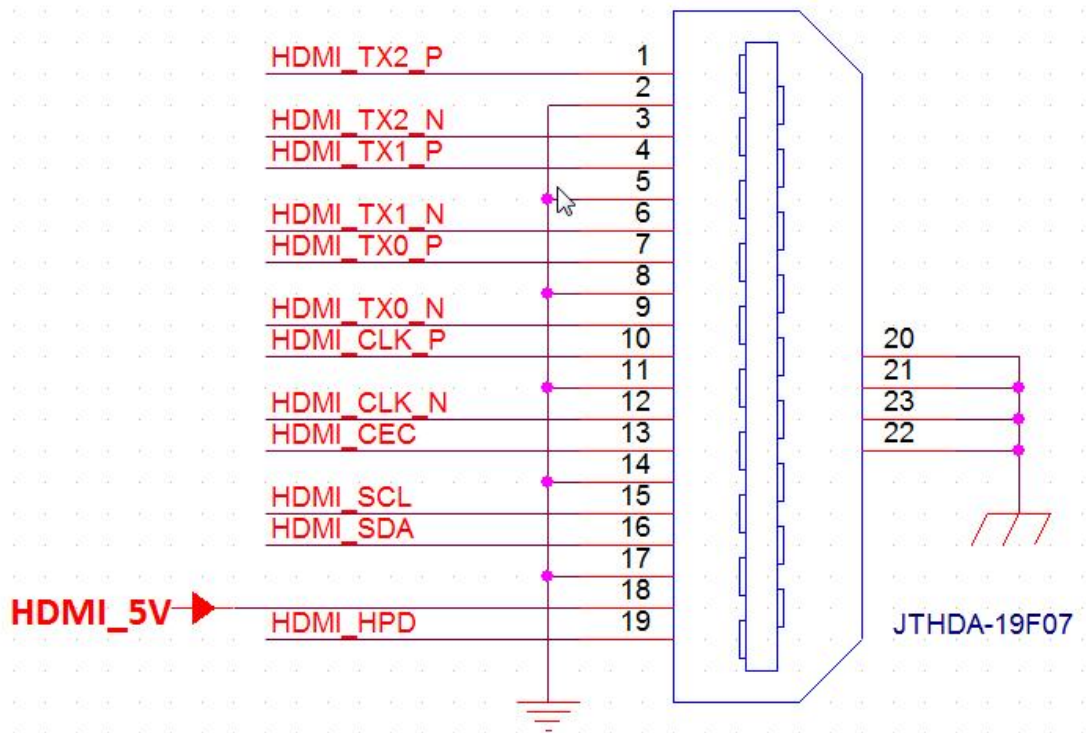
HDMI_TX2_P 1
2
HDMI_TX2_N 3
HDMI_TX1_P 4
5
HDMI_TX1_N 6
HDMI_TX0_P 7
8
HDMI_TX0_N 9
HDMI_CLK_P 10
11
HDMI_CLK_N 12
HDMI_CEC 13
14
HDMI_SCL 15
HDMI_SDA 16
17
18
HDMI_5V
HDMI_HPD 19

20
21
23
22

JTHDA-19F07